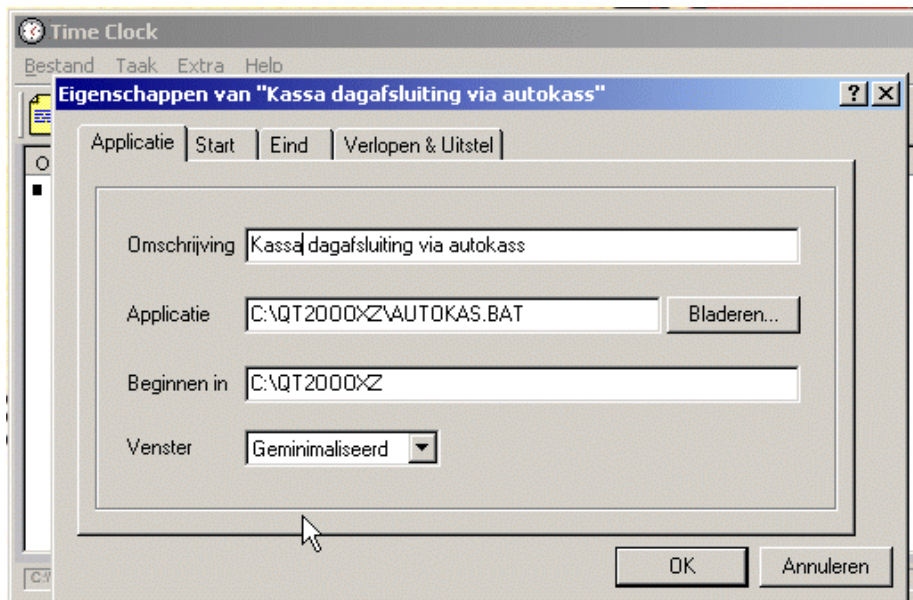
Time Clock
Bestand Taak Extra Help
Eigenschappen van "Kassa dagafsluiting via autokass"
?
Applicatie | Start | Eind | Verlopen & Uitstel

Omschrijving Kassa dagafsluiting via autokass

Applicatie C:\QT2000XZ\AUTOKAS.BAT Bladeren...

Beginnen in C:\QT2000XZ

Venster Geminimaliseerd

OK Annuleren